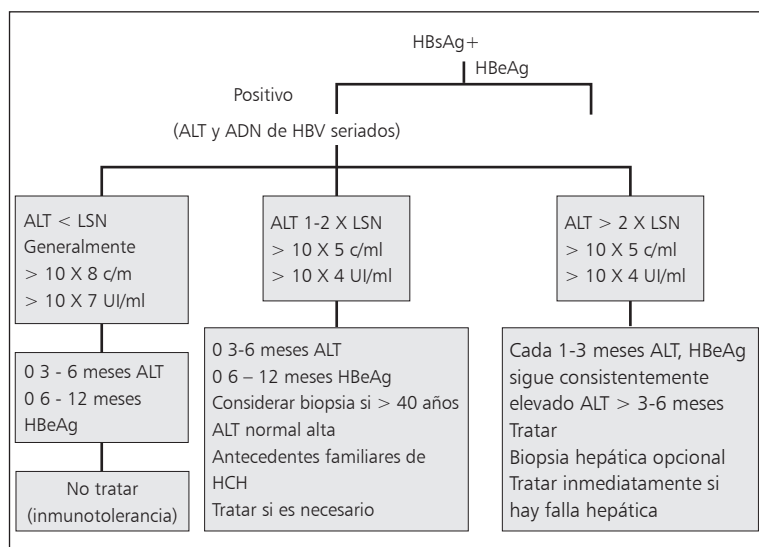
HBsAg+

HBeAg

Positivo

(ALT y ADN de HBV seriados)

ALT < LSN
Generalmente
> 10 X 8 c/m
> 10 X 7 UI/ml

0 3 - 6 meses ALT
0 6 - 12 meses HBeAg

No tratar (inmunotolerancia)

ALT 1-2 X LSN
> 10 X 5 c/ml
> 10 X 4 UI/ml

0 3-6 meses ALT
0 6 – 12 meses HBeAg
Considerar biopsia si > 40 años
ALT normal alta
Antecedentes familiares de HCH
Tratar si es necesario

ALT > 2 X LSN
> 10 X 5 c/ml
> 10 X 4 UI/ml

Cada 1-3 meses ALT, HBeAg sigue consistentemente elevado ALT > 3-6 meses
Tratar
Biopsia hepática opcional
Tratar inmediatamente si hay falla hepática